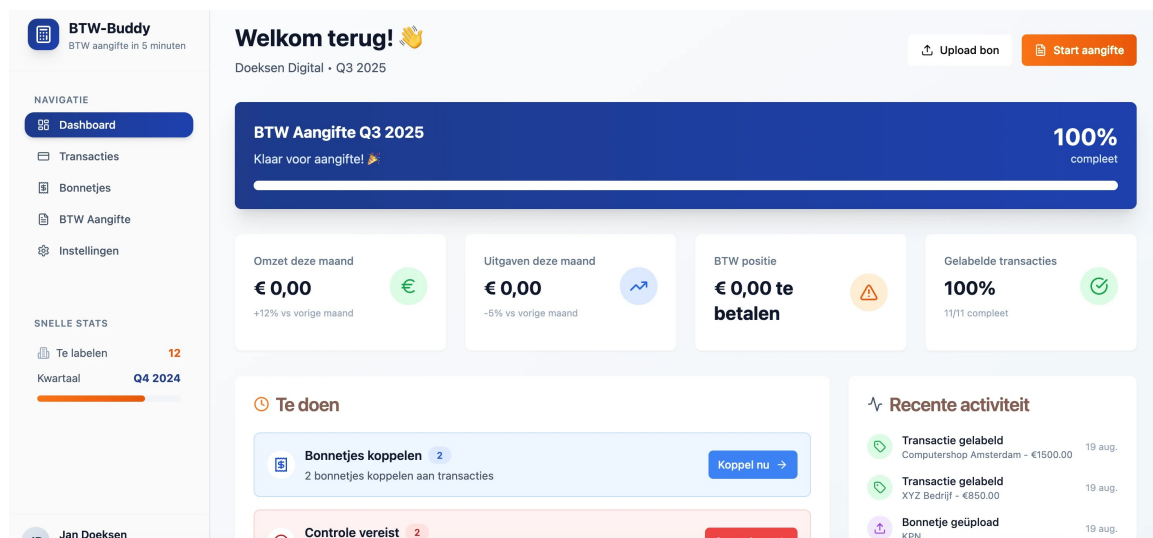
BTW-Buddy
BTW aangifte in 5 minuten

NAVIGATIE
Dashboard
Transacties
Bonnetjes
BTW Aangifte
Instellingen

SNELLE STATS
Te labelen 12
Kwartaal Q4 2024

Jan Doeksen

Welkom terug! 👋
Doeksen Digital • Q3 2025

Upload bon
Start aangifte

BTW Aangifte Q3 2025
Klaar voor aangifte! 🎉
100%
compleet

Omzet deze maand
€ 0,00
+12% vs vorige maand

Uitgaven deze maand
€ 0,00
-5% vs vorige maand

BTW positie
€ 0,00 te betalen

Gelabelde transacties
100%
11/11 compleet

Te doen

Bonnetjes koppelen 2
2 bonnetjes koppelen aan transacties
Koppel nu →

Controle vereist 2

Recente activiteit

Transactie gelabeld
Computershop Amsterdam - €1500.00
19 aug.

Transactie gelabeld
XYZ Bedrijf - €850.00
19 aug.

Bonnetje geüpload
KPN
19 aug.